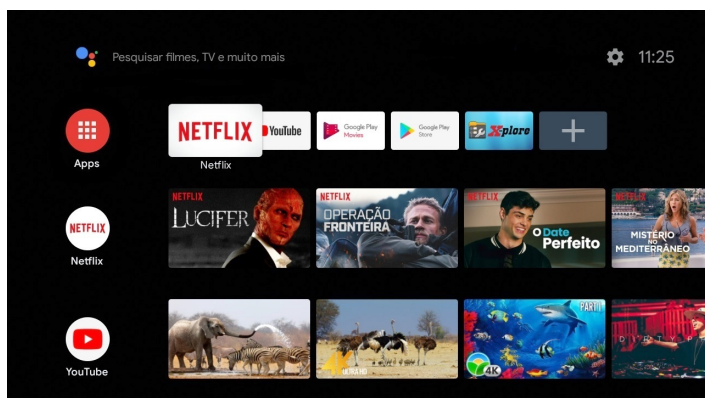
Pesquisar filmes, TV e muito mais

11:25

Apps

NETFLIX
Netflix

YouTube

Google Play Movies

Google Play Store

Xplore

+

NETFLIX
Netflix

NETFLIX
LUCIFER

NETFLIX
OPERAÇÃO FRONTEIRA

NETFLIX
O Date Perfeito

NETFLIX
MISTÉRIO NO MEDITERRÂNEO

YouTube

4K

PART 1

4K